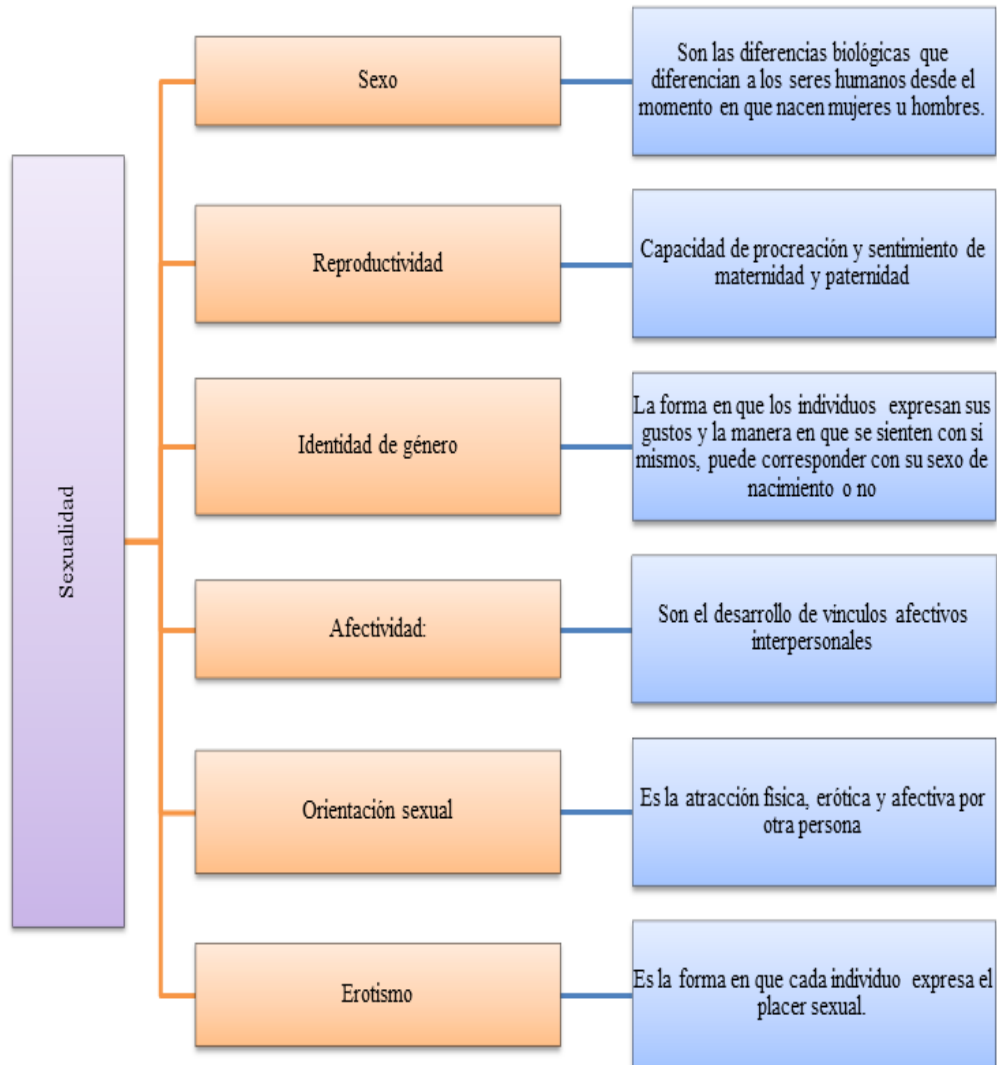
Sexualidad

Sexo

Son las diferencias biológicas que diferencian a los seres humanos desde el momento en que nacen mujeres u hombres.

Reproductividad

Capacidad de procreación y sentimiento de maternidad y paternidad

Identidad de género

La forma en que los individuos expresan sus gustos y la manera en que se sienten con si mismos, puede corresponder con su sexo de nacimiento o no

Afectividad:

Son el desarrollo de vinculos afectivos interpersonales

Orientación sexual

Es la atracción fisica, erótica y afectiva por otra persona

Erotismo

Es la forma en que cada individuo expresa el placer sexual.